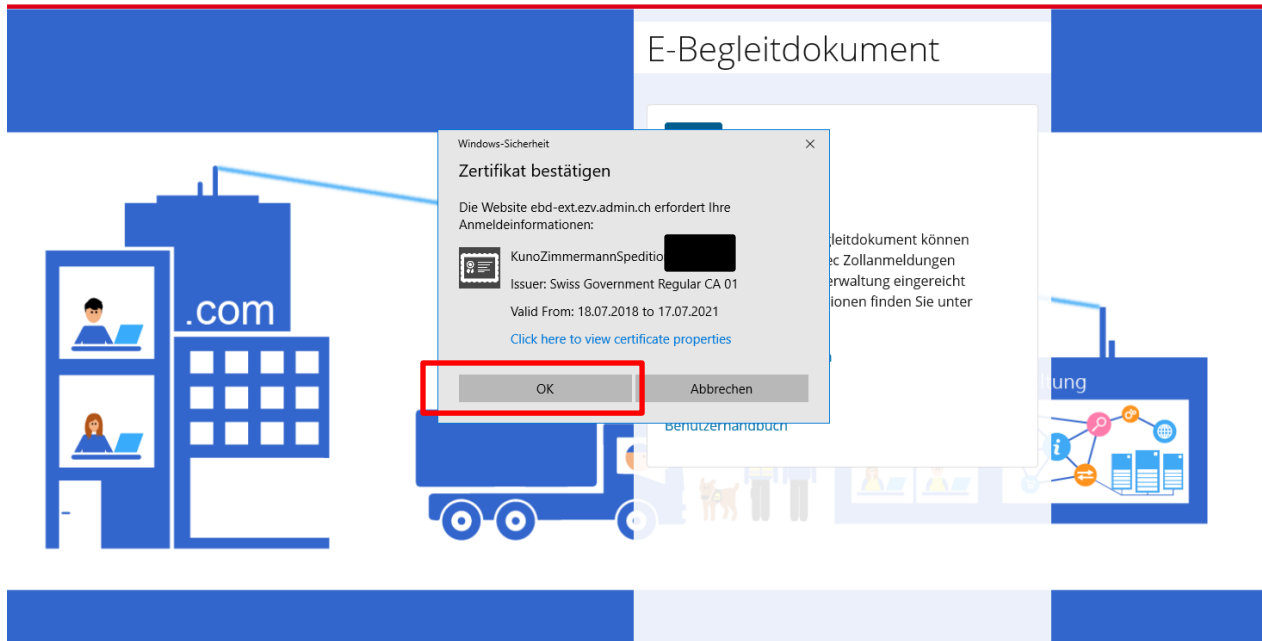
E-Begleitdokument

.com

Windows-Sicherheit

Zertifikat bestätigen

Die Website ebd-ext.ezv.admin.ch erfordert Ihre Anmeldeinformationen:

KunoZimmermannSpeditio

Issuer: Swiss Government Regular CA 01

Valid From: 18.07.2018 to 17.07.2021

Click here to view certificate properties

OK

Abbrechen

gleitdokument können ec Zollanmeldungen erwaltung eingereicht ionen finden Sie unter

ltung

Benutzerhandbuch